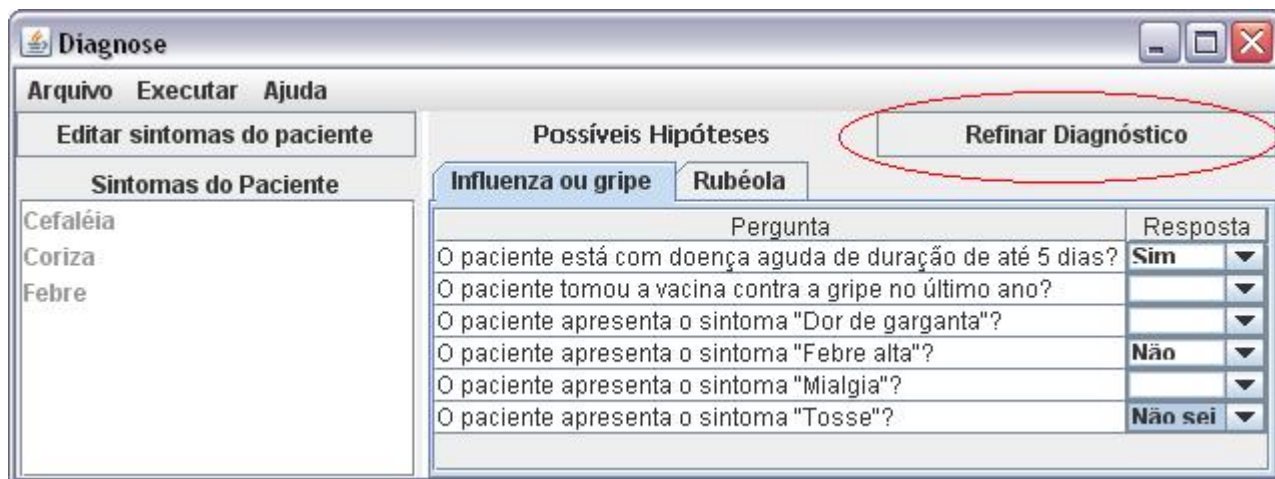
Diagnose

Arquivo Executar Ajuda

Editar sintomas do paciente

Sintomas do Paciente

Cefaléia
Coriza
Febre

Possíveis Hipóteses

Refinar Diagnóstico

Influenza ou gripe | Rubéola

| Pergunta | Resposta |
|---|---|
| O paciente está com doença aguda de duração de até 5 dias? | Sim |
| O paciente tomou a vacina contra a gripe no último ano? | |
| O paciente apresenta o sintoma "Dor de garganta"? | |
| O paciente apresenta o sintoma "Febre alta"? | Não |
| O paciente apresenta o sintoma "Mialgia"? | |
| O paciente apresenta o sintoma "Tosse"? | Não sei |